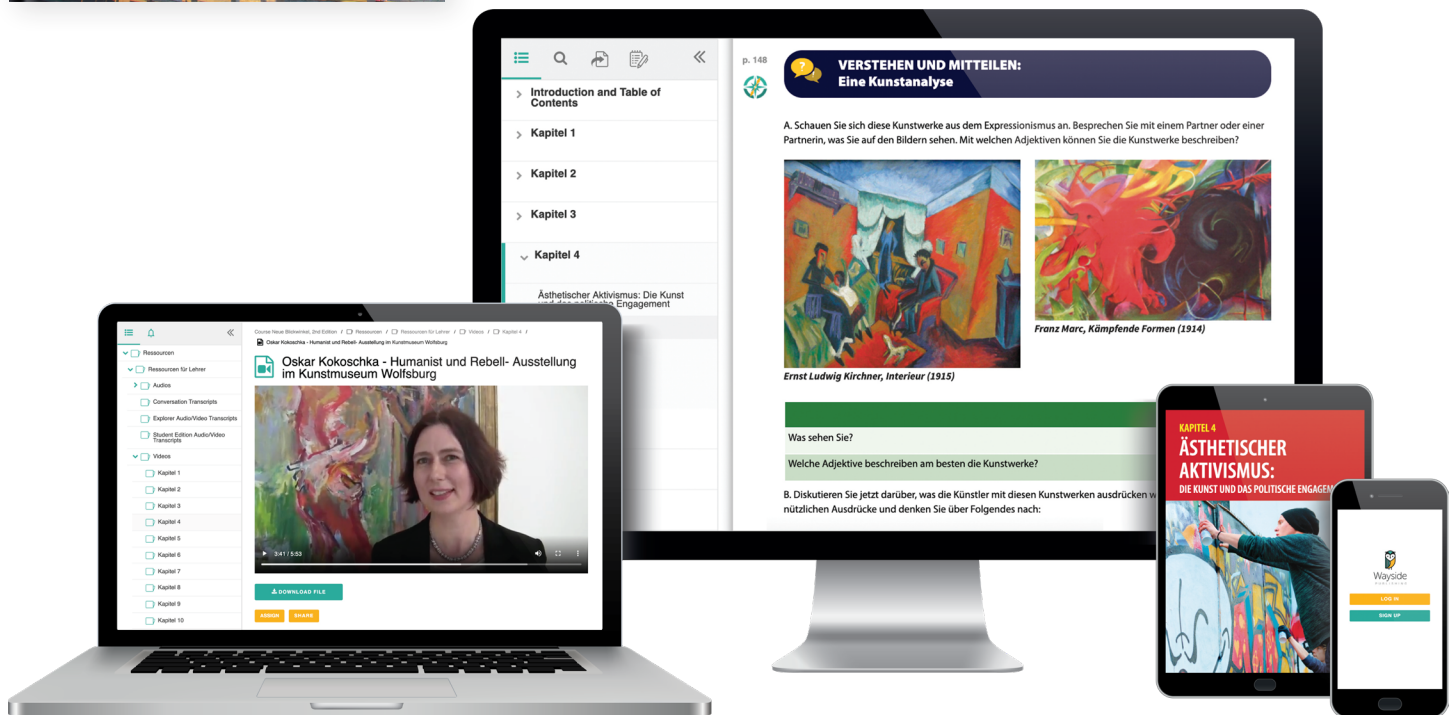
Introduction and Table of Contents

Kapitel 1

Kapitel 2

Kapitel 3

Kapitel 4

Ästhetischer Aktivismus: Die Kunst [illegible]

p. 148

VERSTEHEN UND MITTEILEN:
Eine Kunstanalyse

A. Schauen Sie sich diese Kunstwerke aus dem Expressionismus an. Besprechen Sie mit einem Partner oder einer Partnerin, was Sie auf den Bildern sehen. Mit welchen Adjektiven können Sie die Kunstwerke beschreiben?

Ernst Ludwig Kirchner, Interieur (1915)

Franz Marc, Kämpfende Formen (1914)

Was sehen Sie?

Welche Adjektive beschreiben am besten die Kunstwerke?

B. Diskutieren Sie jetzt darüber, was die Künstler mit diesen Kunstwerken ausdrücken w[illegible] nützlichen Ausdrücke und denken Sie über Folgendes nach:

Course Neue Blickwinkel, 2nd Edition / Ressourcen / Ressourcen für Lehrer / Videos / Kapitel 4 /

Oskar Kokoschka - Humanist und Rebell- Ausstellung im Kunstmuseum Wolfsburg

Ressourcen
Ressourcen für Lehrer
Audios
Conversation Transcripts
Explorer Audio/Video Transcripts
Student Edition Audio/Video Transcripts
Videos
Kapitel 1
Kapitel 2
Kapitel 3
Kapitel 4
Kapitel 5
Kapitel 6
Kapitel 7
Kapitel 8
Kapitel 9
Kapitel 10

Oskar Kokoschka - Humanist und Rebell- Ausstellung im Kunstmuseum Wolfsburg

3:41 / 5:53

DOWNLOAD FILE

ASSIGN

SHARE

KAPITEL 4
ÄSTHETISCHER AKTIVISMUS:
DIE KUNST UND DAS POLITISCHE ENGAGE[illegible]

Wayside

LOG IN

SIGN UP